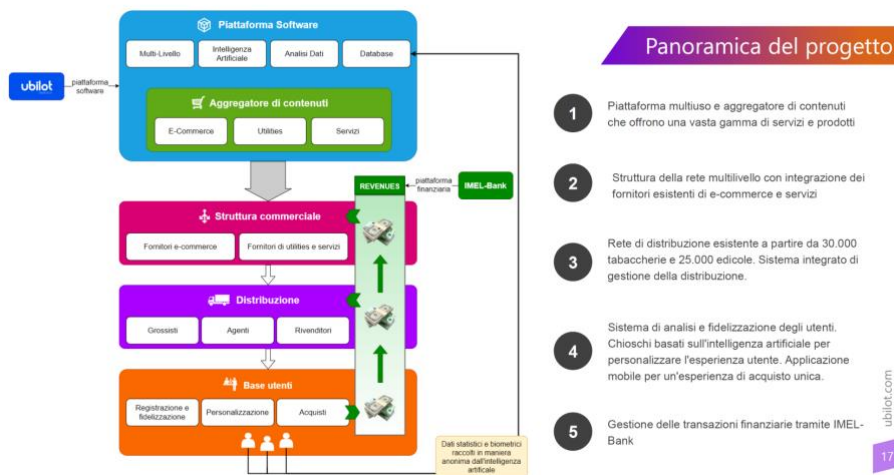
Piattaforma Software

Multi-Livello

Intelligenza Artificiale

Analisi Dati

Database

ubilot

piattaforma software

Aggregatore di contenuti

E-Commerce

Utilities

Servizi

REVENUES

piattaforma finanziaria

IMEL-Bank

Struttura commerciale

Fornitori e-commerce

Fornitori di utilities e servizi

Distribuzione

Grossisti

Agenti

Rivenditori

Base utenti

Registrazione e fidelizzazione

Personalizzazione

Acquisti

Dati statistici e biometrici raccolti in maniera anonima dall'intelligenza artificiale

Panoramica del progetto

1 Piattaforma multiuso e aggregatore di contenuti che offrono una vasta gamma di servizi e prodotti

2 Struttura della rete multilivello con integrazione dei fornitori esistenti di e-commerce e servizi

3 Rete di distribuzione esistente a partire da 30.000 tabaccherie e 25.000 edicole. Sistema integrato di gestione della distribuzione.

4 Sistema di analisi e fidelizzazione degli utenti. Chioschi basati sull'intelligenza artificiale per personalizzare l'esperienza utente. Applicazione mobile per un'esperienza di acquisto unica.

5 Gestione delle transazioni finanziarie tramite IMEL-Bank

ubilot.com

17